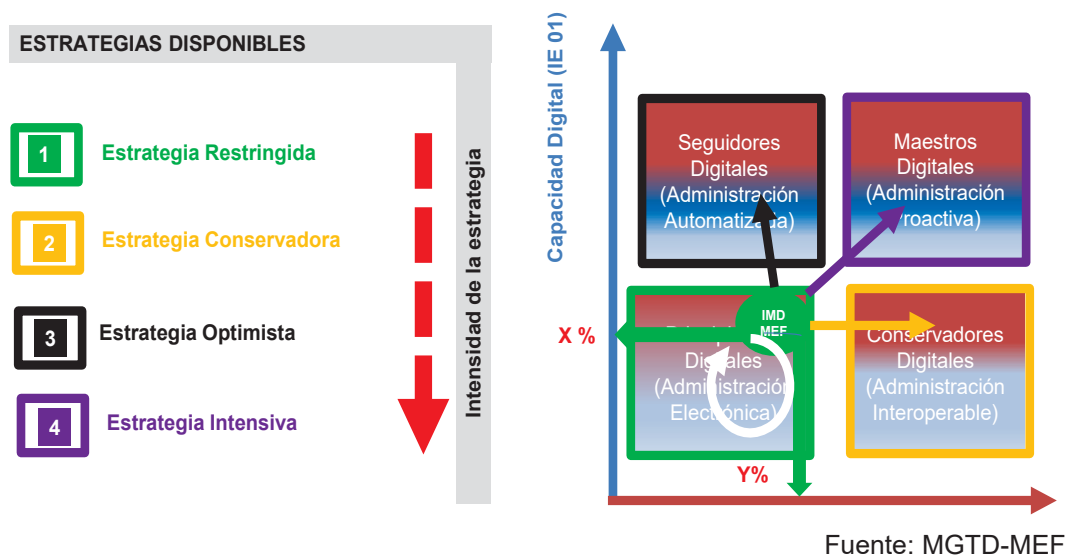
ESTRATEGIAS DISPONIBLES

1 Estrategia Restringida

2 Estrategia Conservadora

3 Estrategia Optimista

4 Estrategia Intensiva

Intensidad de la estrategia

Capacidad Digital (IE 01)

Seguidores Digitales (Administración Automatizada)

Maestros Digitales (Administración Proactiva)

X %

IMD MEF

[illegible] Digitales (Administración Electrónica)

Conservadores Digitales (Administración Interoperable)

Y%

Fuente: MGTD-MEF